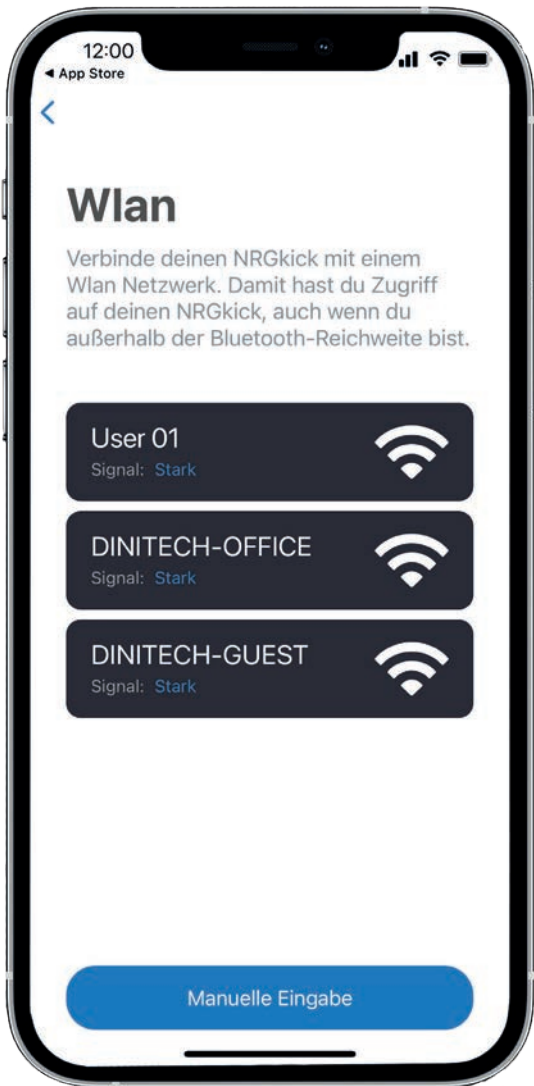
12:00
◂ App Store

Wlan

Verbinde deinen NRGkick mit einem Wlan Netzwerk. Damit hast du Zugriff auf deinen NRGkick, auch wenn du außerhalb der Bluetooth-Reichweite bist.

User 01
Signal: Stark

DINITECH-OFFICE
Signal: Stark

DINITECH-GUEST
Signal: Stark

Manuelle Eingabe